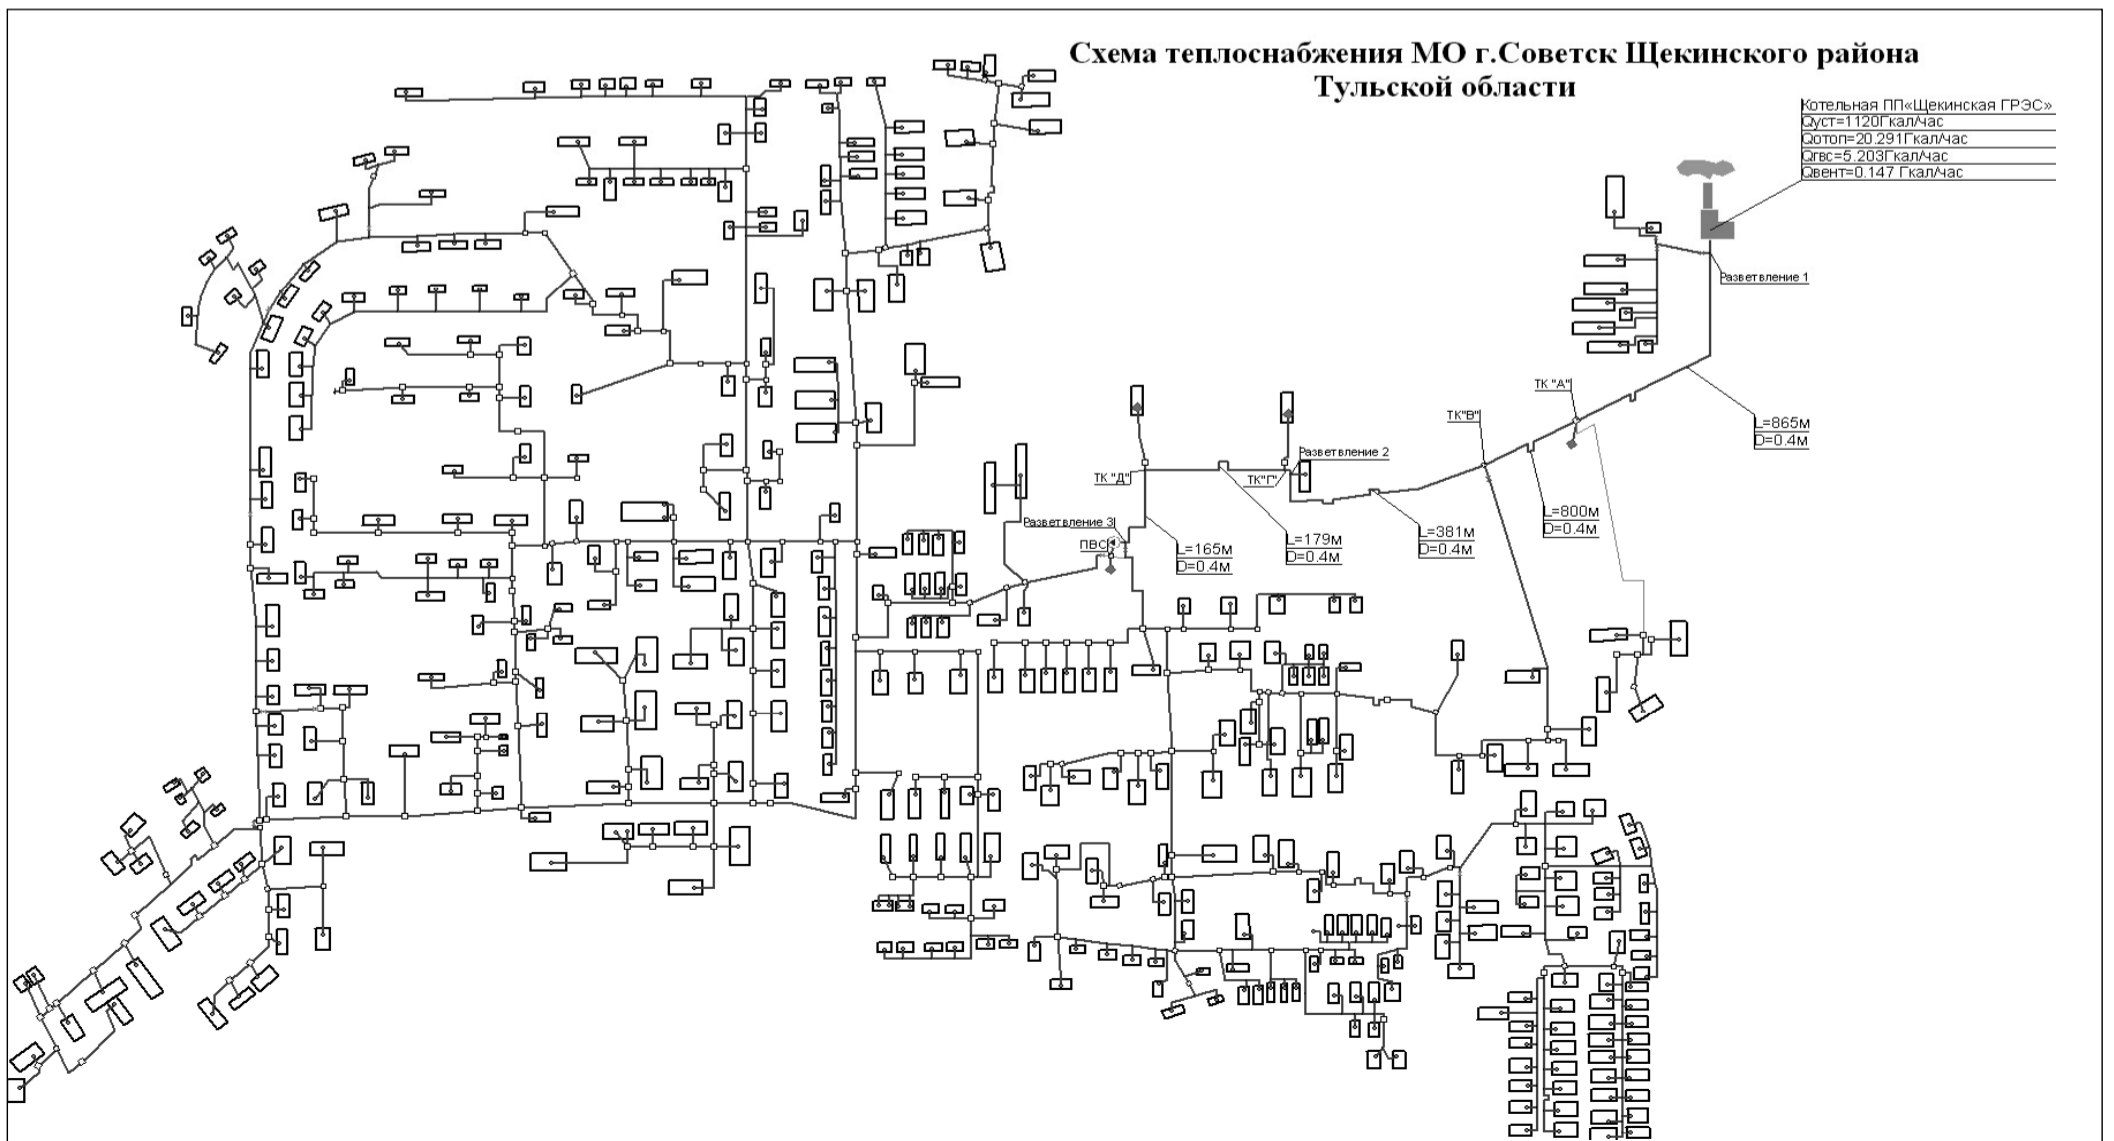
Схема теплоснабжения МО г.Советск Щекинского района Тульской области

Котельная ПП«Щекинская ГРЭС»
Qуст=1120Гкал/час
Qотоп=20.291Гкал/час
Qгвс=5.203Гкал/час
Qвент=0.147 Гкал/час

Разветвление 1

ТК "А"

L=865м
D=0.4м

ТК"В"

L=800м
D=0.4м

Разветвление 2

ТК "Д"

ТК"Г"

L=381м
D=0.4м

L=179м
D=0.4м

L=165м
D=0.4м

Разветвление 3

ПВС